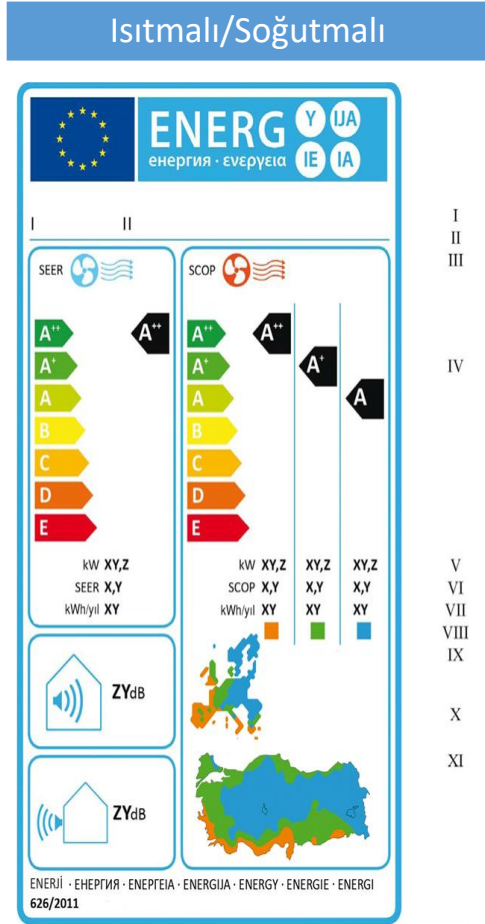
Isıtmalı/Soğutmalı

ENERG Y IJA IE IA
енергия · ενεργεια

I II

I
II
III

SEER

A++
A+
A
B
C
D
E

A++

kW XY,Z
SEER X,Y
kWh/yıl XY

SCOP

A++
A+
A
B
C
D
E

A++
A+
A

kW XY,Z XY,Z XY,Z
SCOP X,Y X,Y X,Y
kWh/yıl XY XY XY

IV

V
VI
VII
VIII
IX

ZYdB

X

XI

ZYdB

ENERJİ · ЕНЕРГИЯ · ΕΝΕΡΓΕΙΑ · ENERGIJA · ENERGY · ENERGIE · ENERGI
626/2011